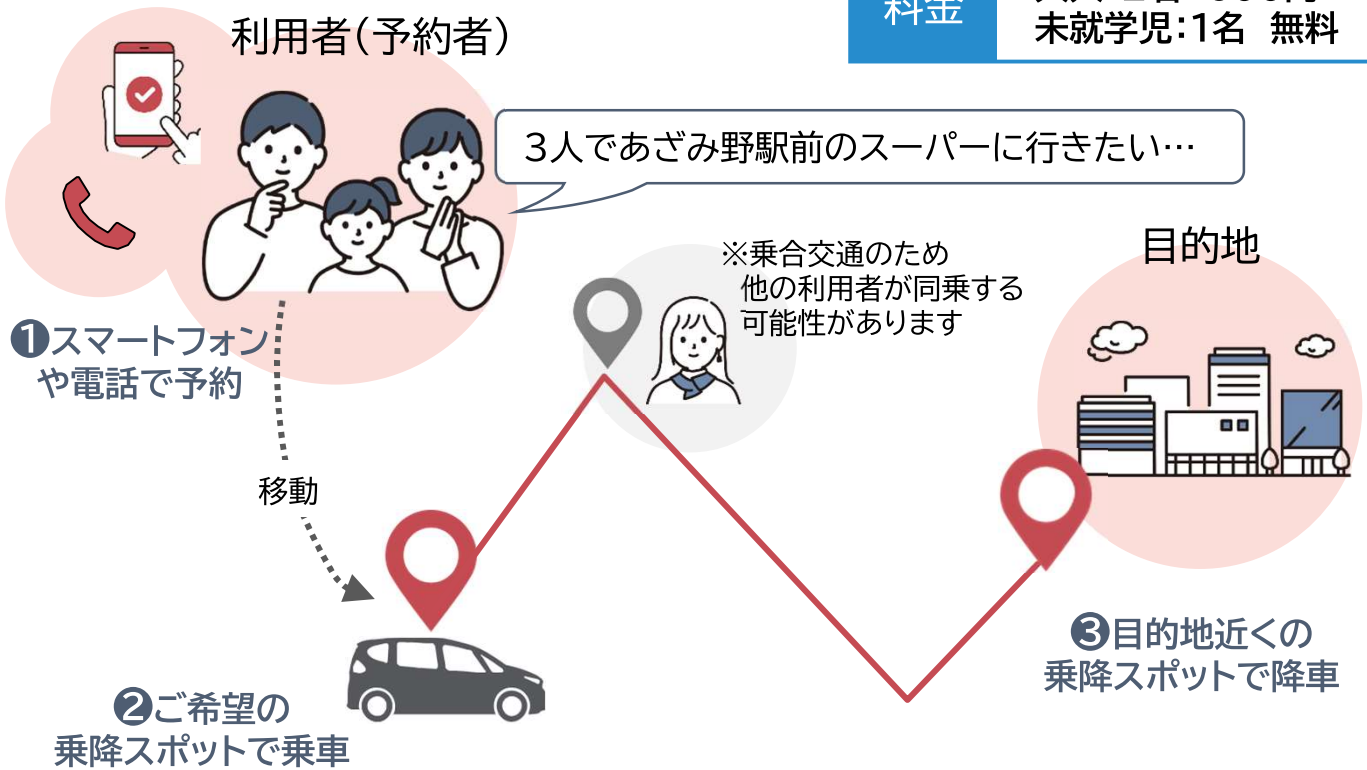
料金
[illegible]
未就学児：1名　無料

利用者（予約者）

3人であざみ野駅前のスーパーに行きたい…

❶スマートフォンや電話で予約

※乗合交通のため
他の利用者が同乗する
可能性があります

目的地

移動

❷ご希望の乗降スポットで乗車

❸目的地近くの乗降スポットで降車